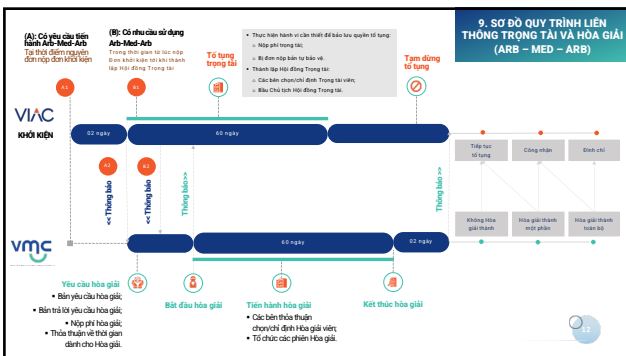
9. SƠ ĐỒ QUY TRÌNH LIÊN THÔNG TRỌNG TÀI VÀ HÒA GIẢI (ARB – MED – ARB)

(A): Có yêu cầu tiến hành Arb-Med-Arb
Tại thời điểm nguyên đơn nộp đơn khởi kiện

(B): Có nhu cầu sử dụng Arb-Med-Arb
Trong thời gian từ lúc nộp Đơn khởi kiện tới khi thành lập Hội đồng Trọng tài

Tố tụng trọng tài

• Thực hiện hành vi cần thiết để bảo lưu quyền tố tụng:
◦ Nộp phí trọng tài;
◦ Bị đơn nộp bản tự bảo vệ.
• Thành lập Hội đồng Trọng tài:
◦ Các bên chọn/chỉ định Trọng tài viên;
◦ Bầu Chủ tịch Hội đồng Trọng tài.

Tạm dừng tố tụng

VIAC
KHỞI KIỆN

A1
B1
02 ngày
60 ngày

A2
A2
<< Thông báo
<< Thông báo
Thông báo >>
Thông báo >>

Tiếp tục tố tụng
Công nhận
Đình chỉ

Không Hòa giải thành
Hòa giải thành một phần
Hòa giải thành toàn bộ

vmc
60 ngày
02 ngày

Yêu cầu hòa giải
• Bản yêu cầu hòa giải;
• Bản trả lời yêu cầu hòa giải;
• Nộp phí hòa giải;
• Thỏa thuận về thời gian dành cho Hòa giải.

Bắt đầu hòa giải

Tiến hành hòa giải
• Các bên thỏa thuận chọn/chỉ định Hòa giải viên;
• Tổ chức các phiên Hòa giải.

Kết thúc hòa giải

12